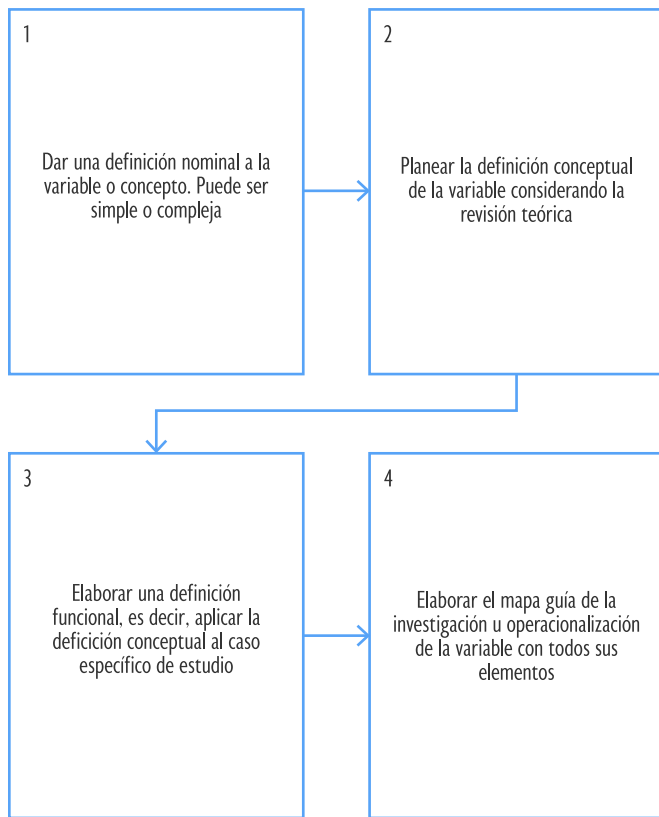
1

Dar una definición nominal a la variable o concepto. Puede ser simple o compleja

2

Planear la definición conceptual de la variable considerando la revisión teórica

3

Elaborar una definición funcional, es decir, aplicar la defición conceptual al caso específico de estudio

4

Elaborar el mapa guía de la investigación u operacionalización de la variable con todos sus elementos